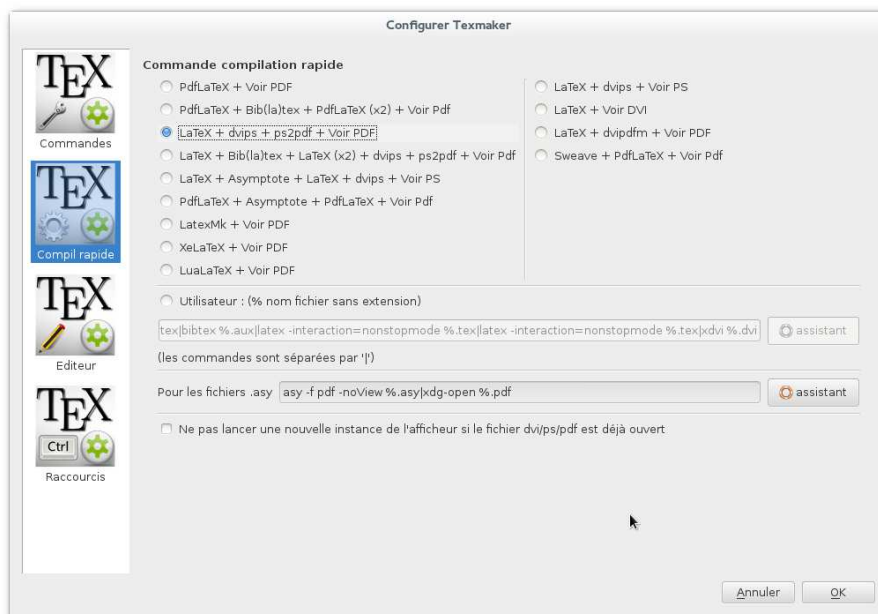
Configurer Texmaker

TEX
Commandes

TEX
Compil rapide

TEX
Editeur

TEX
Ctrl
Raccourcis

Commande compilation rapide

PdfLaTeX + Voir PDF
PdfLaTeX + Bib(la)tex + PdfLaTeX (x2) + Voir Pdf
LaTeX + dvips + ps2pdf + Voir PDF
LaTeX + Bib(la)tex + LaTeX (x2) + dvips + ps2pdf + Voir Pdf
LaTeX + Asymptote + LaTeX + dvips + Voir PS
PdfLaTeX + Asymptote + PdfLaTeX + Voir Pdf
LatexMk + Voir PDF
XeLaTeX + Voir PDF
LuaLaTeX + Voir PDF

LaTeX + dvips + Voir PS
LaTeX + Voir DVI
LaTeX + dvipdfm + Voir PDF
Sweave + PdfLaTeX + Voir Pdf

Utilisateur : (% nom fichier sans extension)

tex|bibtex %.aux|latex -interaction=nonstopmode %.tex|latex -interaction=nonstopmode %.tex|xdvi %.dvi

assistant

(les commandes sont séparées par '|')

Pour les fichiers .asy asy -f pdf -noView %.asy|xdg-open %.pdf

assistant

Ne pas lancer une nouvelle instance de l'afficheur si le fichier dvi/ps/pdf est déjà ouvert

Annuler OK